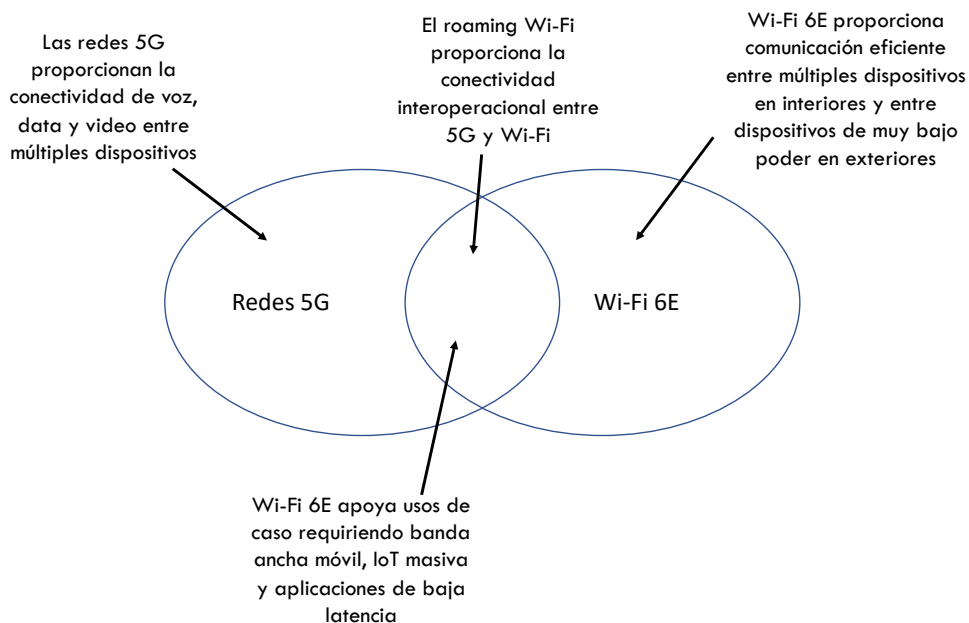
Las redes 5G proporcionan la conectividad de voz, data y video entre múltiples dispositivos

El roaming Wi-Fi proporciona la conectividad interoperacional entre 5G y Wi-Fi

Wi-Fi 6E proporciona comunicación eficiente entre múltiples dispositivos en interiores y entre dispositivos de muy bajo poder en exteriores

Redes 5G

Wi-Fi 6E

Wi-Fi 6E apoya usos de caso requiriendo banda ancha móvil, IoT masiva y aplicaciones de baja latencia